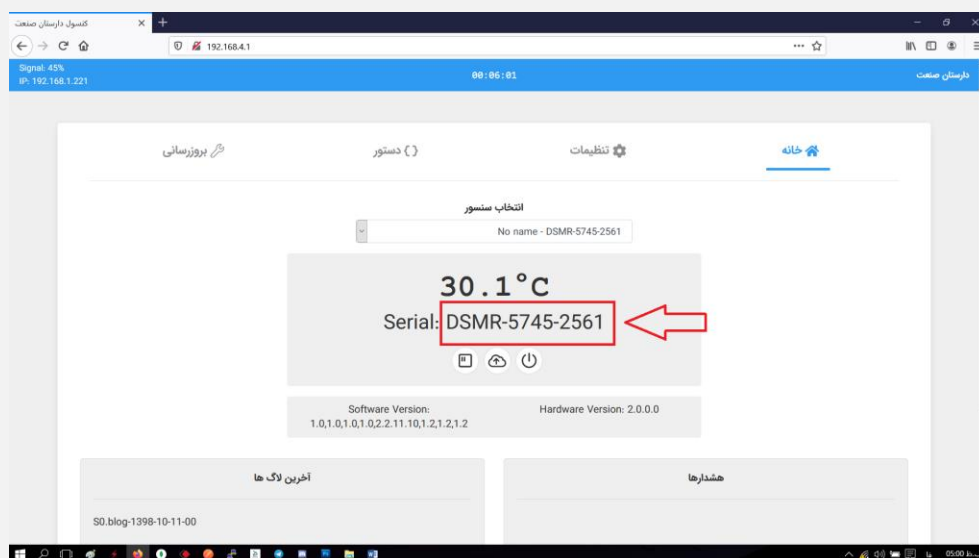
کنسول دارستان صنعت
192.168.4.1
Signal: 45%
IP: 192.168.1.221
00:06:01
دارستان صنعت

خانه
تنظیمات
{} دستور
بروزرسانی

انتخاب سنسور
No name - DSMR-5745-2561

30.1°C
Serial: DSMR-5745-2561

Software Version: 1.0,1.0,1.0,1.0,2.2.11.10,1.2,1.2,1.2
Hardware Version: 2.0.0.0

آخرین لاگ ها
S0.blog-1398-10-11-00

هشدارها

05:00 ب.ظ